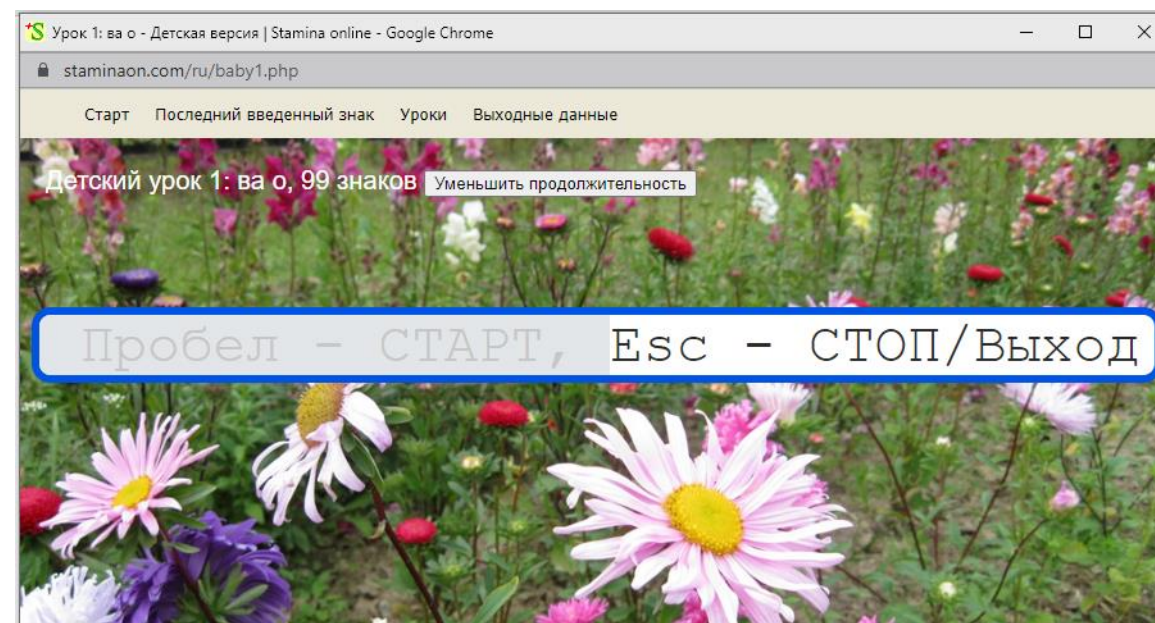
S Урок 1: ва о - Детская версия | Stamina online - Google Chrome

staminaon.com/ru/baby1.php

Старт Последний введенный знак Уроки Выходные данные

Детский урок 1: ва о, 99 знаков Уменьшить продолжительность

Пробел - СТАРТ, Esc - СТОП/Выход